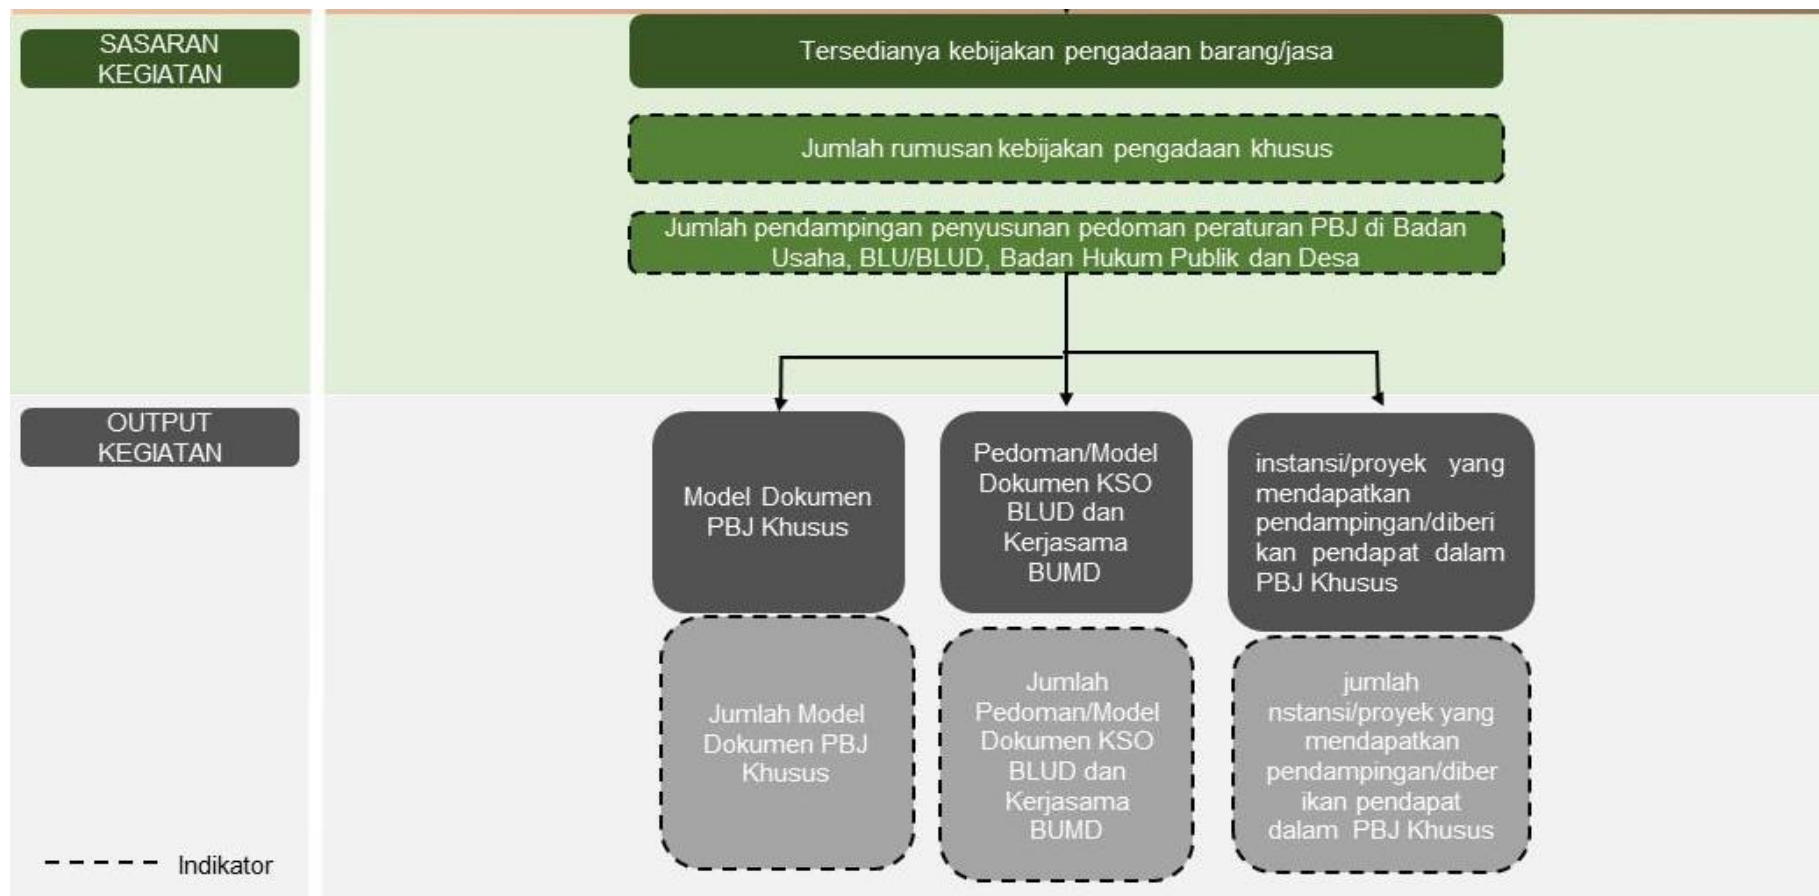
SASARAN KEGIATAN

Tersedianya kebijakan pengadaan barang/jasa

Jumlah rumusan kebijakan pengadaan khusus

Jumlah pendampingan penyusunan pedoman peraturan PBJ di Badan Usaha, BLU/BLUD, Badan Hukum Publik dan Desa

OUTPUT KEGIATAN

Model Dokumen PBJ Khusus

Pedoman/Model Dokumen KSO BLUD dan Kerjasama BUMD

instansi/proyek yang mendapatkan pendampingan/diberikan pendapat dalam PBJ Khusus

Jumlah Model Dokumen PBJ Khusus

Jumlah Pedoman/Model Dokumen KSO BLUD dan Kerjasama BUMD

jumlah nstansi/proyek yang mendapatkan pendampingan/diberikan pendapat dalam PBJ Khusus

Indikator